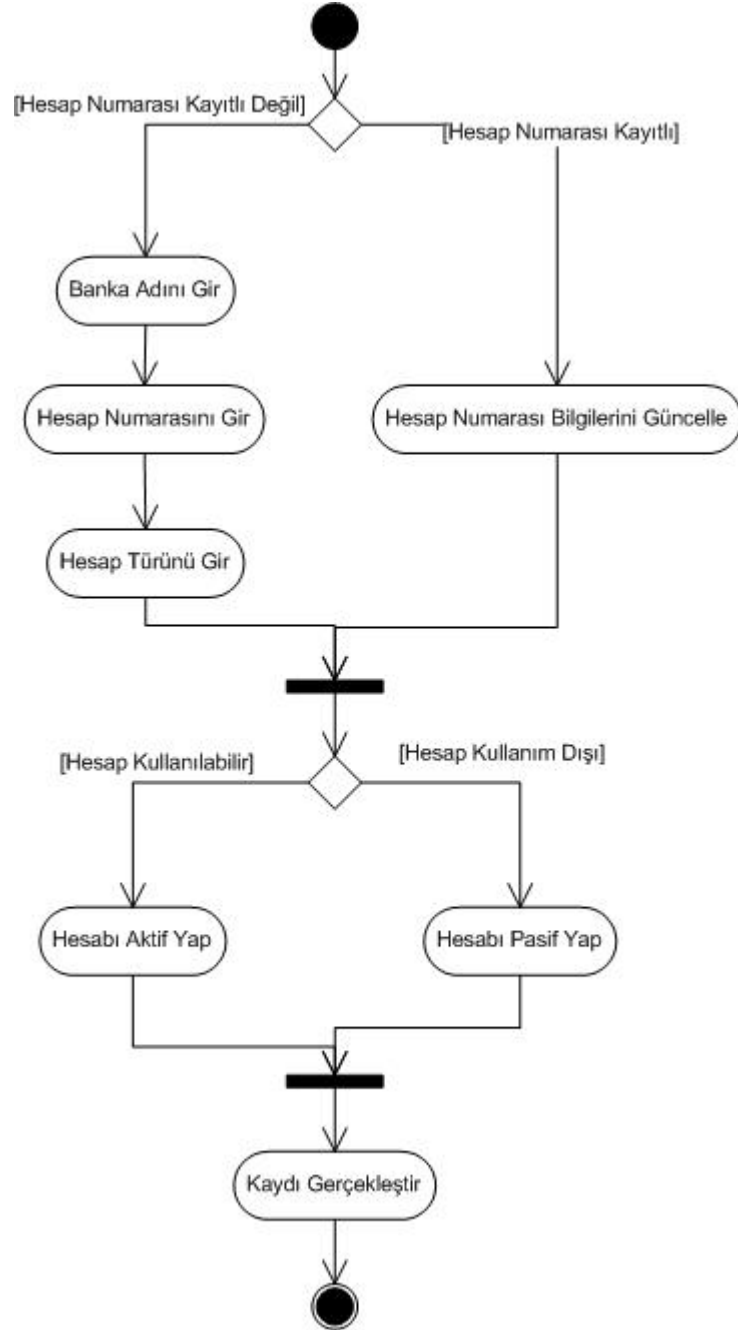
[Hesap Numarası Kayıtlı Değil]

[Hesap Numarası Kayıtlı]

Banka Adını Gir

Hesap Numarasını Gir

Hesap Numarası Bilgilerini Güncelle

Hesap Türünü Gir

[Hesap Kullanılabilir]

[Hesap Kullanım Dışı]

Hesabı Aktif Yap

Hesabı Pasif Yap

Kaydı Gerçekleştir